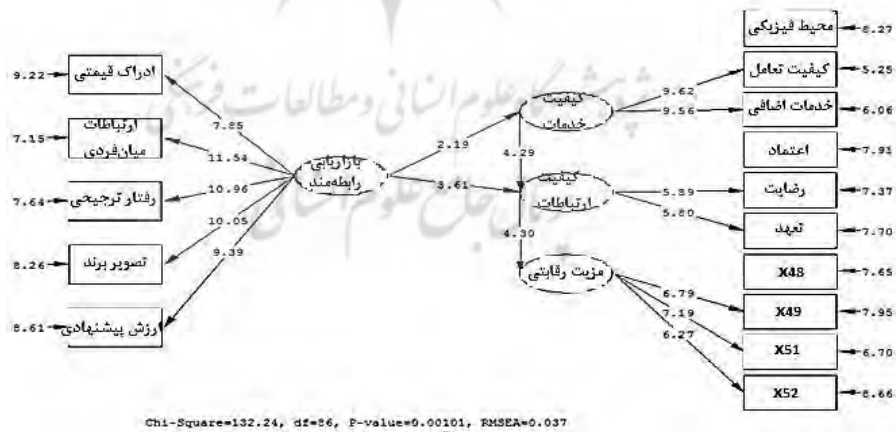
9.22 ادراک قیمتی
7.15 ارتباطات میان‌فردی
7.64 رفتار ترجیحی
8.26 تصویر برند
8.61 ارزش پیشنهادی
7.85
11.54
10.96
10.05
9.39
بازاریابی رابطه‌مند
2.19
3.61
کیفیت خدمات
4.29
کیفیت ارتباطات
4.30
مزیت رقابتی
9.62
9.56
5.89
5.80
6.79
7.19
6.27
محیط فیزیکی 8.27
کیفیت تعامل 5.25
خدمات اضافی 6.06
اعتماد 7.91
رضایت 7.37
تعهد 7.70
X48 7.65
X49 7.95
X51 6.70
X52 6.66
پژوهشگاه علوم انسانی و مطالعات فرهنگی
پرتال جامع علوم انسانی
Chi-Square=132.24, df=86, P-value=0.00101, RMSEA=0.037